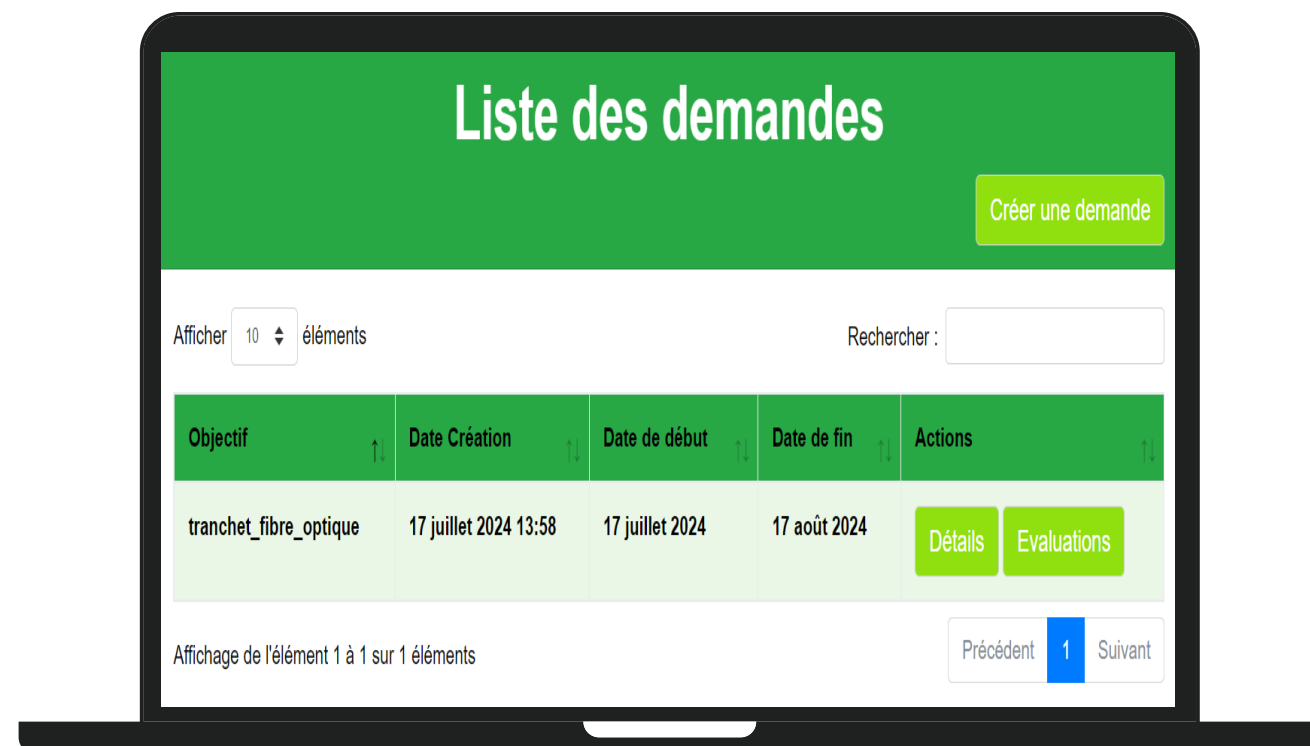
Liste des demandes

Créer une demande

Afficher 10 éléments

Rechercher :

| Objectif | Date Création | Date de début | Date de fin | Actions |
|---|---|---|---|---|
| tranchet_fibre_optique | 17 juillet 2024 13:58 | 17 juillet 2024 | 17 août 2024 | Détails Evaluations |

Affichage de l'élément 1 à 1 sur 1 éléments

Précédent 1 Suivant